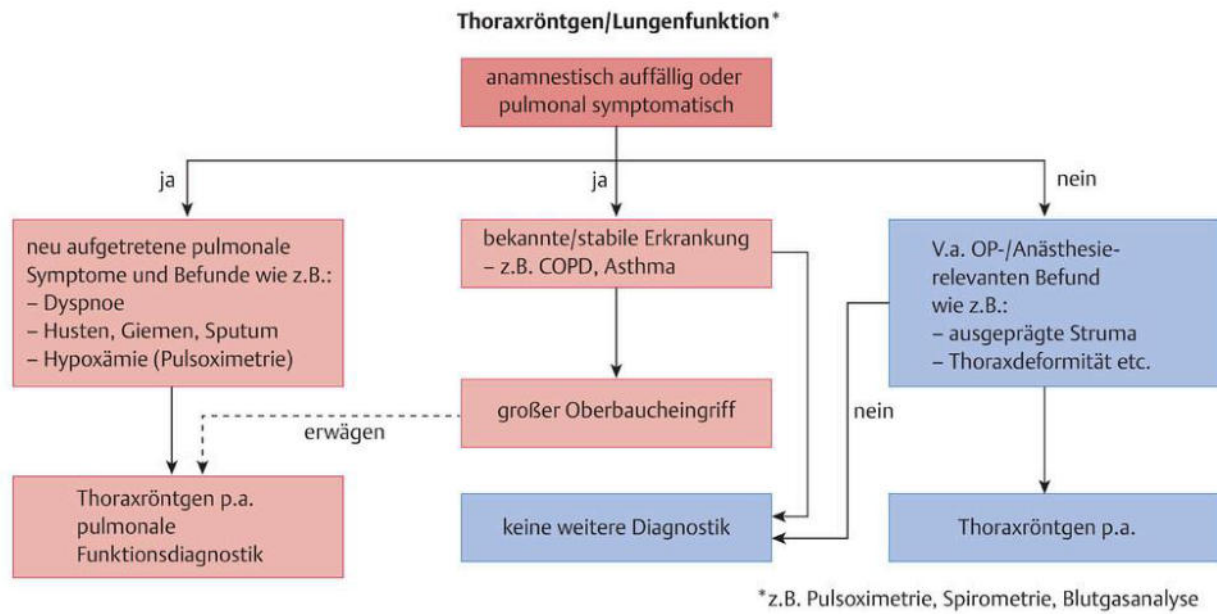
Thoraxröntgen/Lungenfunktion*

anamnestisch auffällig oder pulmonal symptomatisch

ja

ja

nein

neu aufgetretene pulmonale Symptome und Befunde wie z.B.:
– Dyspnoe
– Husten, Giemen, Sputum
– Hypoxämie (Pulsoximetrie)

bekannte/stabile Erkrankung
– z.B. COPD, Asthma

V.a. OP-/Anästhesie-relevanten Befund wie z.B.:
– ausgeprägte Struma
– Thoraxdeformität etc.

großer Oberbaucheingriff

erwägen

nein

Thoraxröntgen p.a.
pulmonale Funktionsdiagnostik

keine weitere Diagnostik

Thoraxröntgen p.a.

*z.B. Pulsoximetrie, Spirometrie, Blutgasanalyse